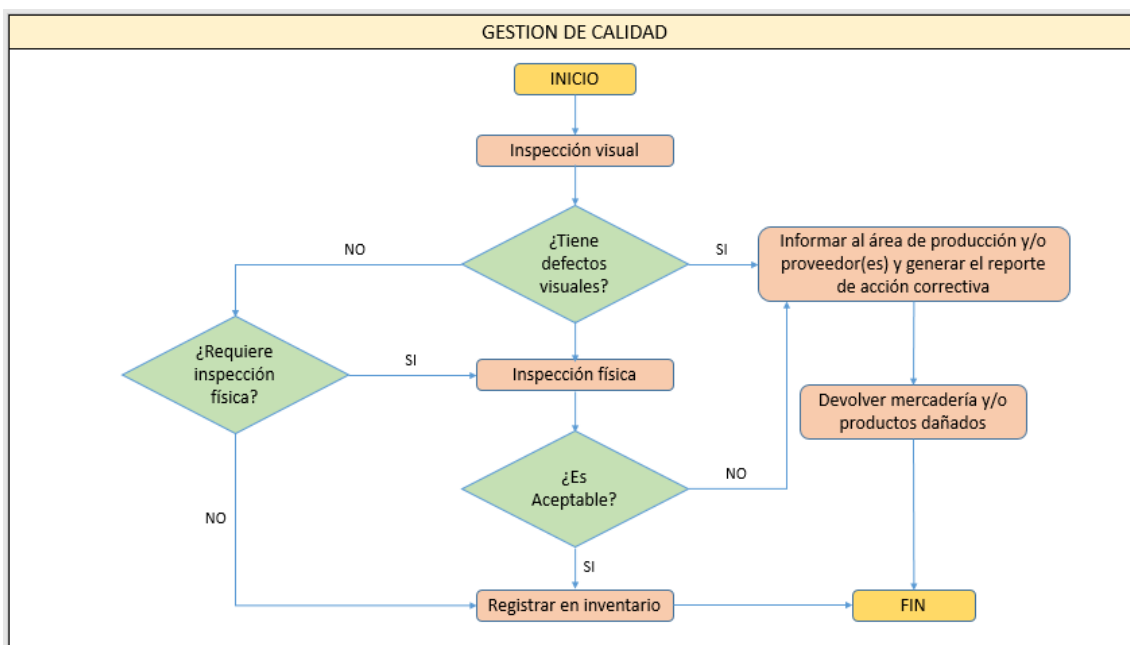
GESTION DE CALIDAD

INICIO

Inspección visual

¿Tiene defectos visuales?

NO

SI

Informar al área de producción y/o proveedor(es) y generar el reporte de acción correctiva

¿Requiere inspección física?

SI

Inspección física

Devolver mercadería y/o productos dañados

¿Es Aceptable?

NO

NO

SI

Registrar en inventario

FIN